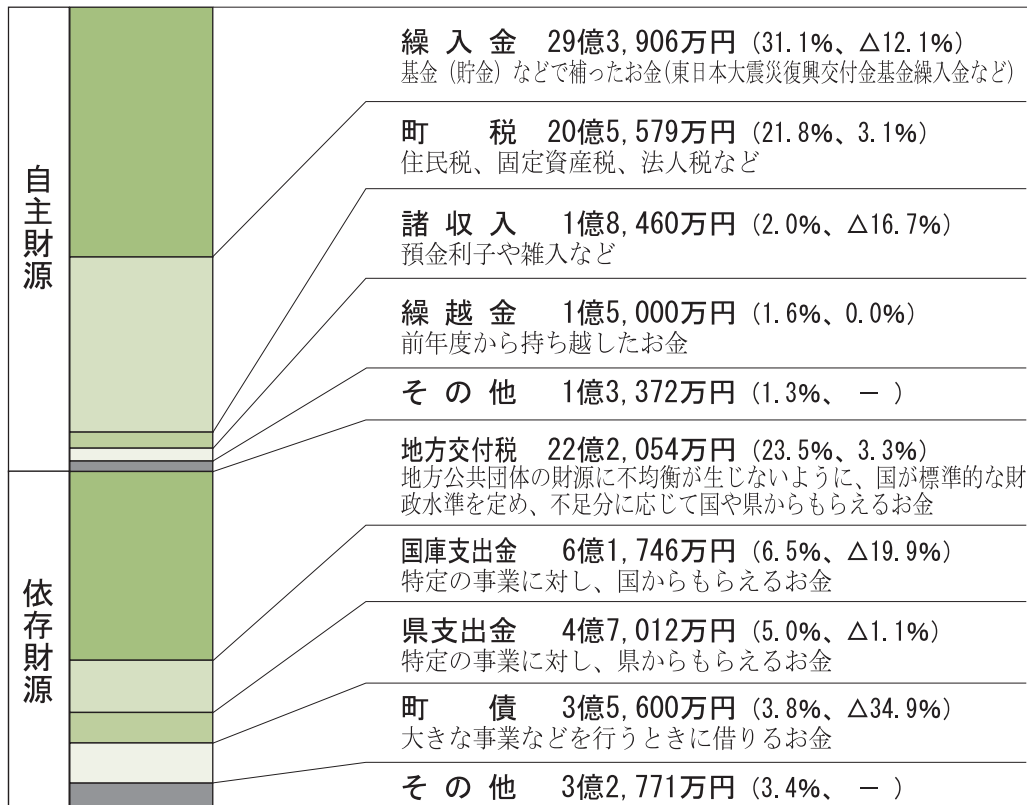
自主財源

繰入金　29億3,906万円（31.1%、△12.1%）
基金（貯金）などで補ったお金(東日本大震災復興交付金基金繰入金など)

町　税　20億5,579万円（21.8%、3.1%）
住民税、固定資産税、法人税など

諸収入　1億8,460万円（2.0%、△16.7%）
預金利子や雑入など

繰越金　1億5,000万円（1.6%、0.0%）
前年度から持ち越したお金

その他　1億3,372万円（1.3%、 ー ）

依存財源

地方交付税　22億2,054万円（23.5%、3.3%）
地方公共団体の財源に不均衡が生じないように、国が標準的な財政水準を定め、不足分に応じて国や県からもらえるお金

国庫支出金　6億1,746万円（6.5%、△19.9%）
特定の事業に対し、国からもらえるお金

県支出金　4億7,012万円（5.0%、△1.1%）
特定の事業に対し、県からもらえるお金

町　債　3億5,600万円（3.8%、△34.9%）
大きな事業などを行うときに借りるお金

その他　3億2,771万円（3.4%、 ー ）